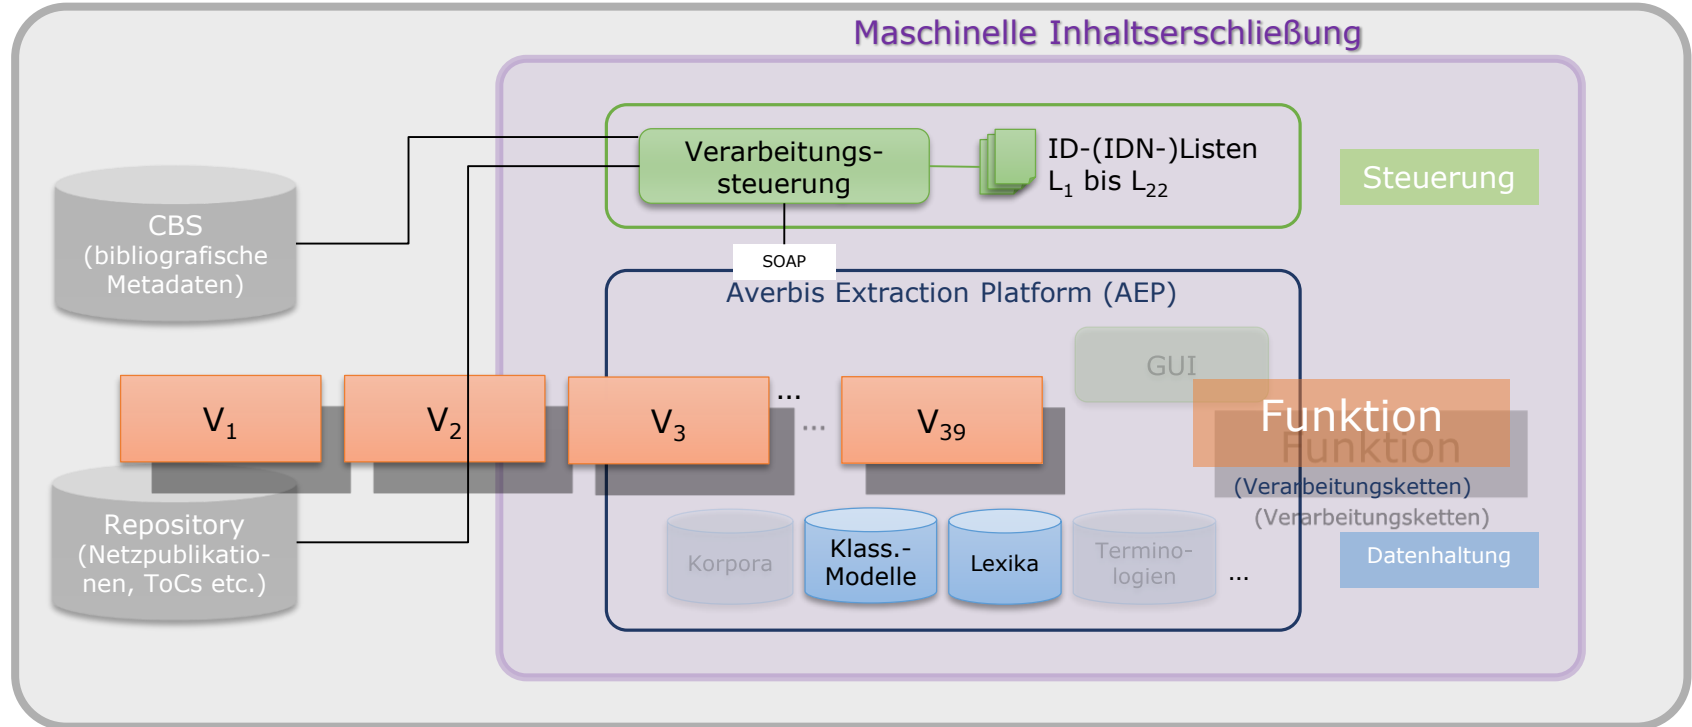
Maschinelle Inhaltserschließung

Verarbeitungs-steuerung

ID-(IDN-)Listen $L_1$ bis $L_{22}$

Steuerung

CBS (bibliografische Metadaten)

SOAP

Averbis Extraction Platform (AEP)

GUI

$V_1$

$V_2$

$V_3$

...

...

$V_{39}$

Funktion

Funktion

(Verarbeitungsketten)

(Verarbeitungsketten)

Repository (Netzpublikationen, ToCs etc.)

Korpora

Klass.-Modelle

Lexika

Terminologien

...

Datenhaltung